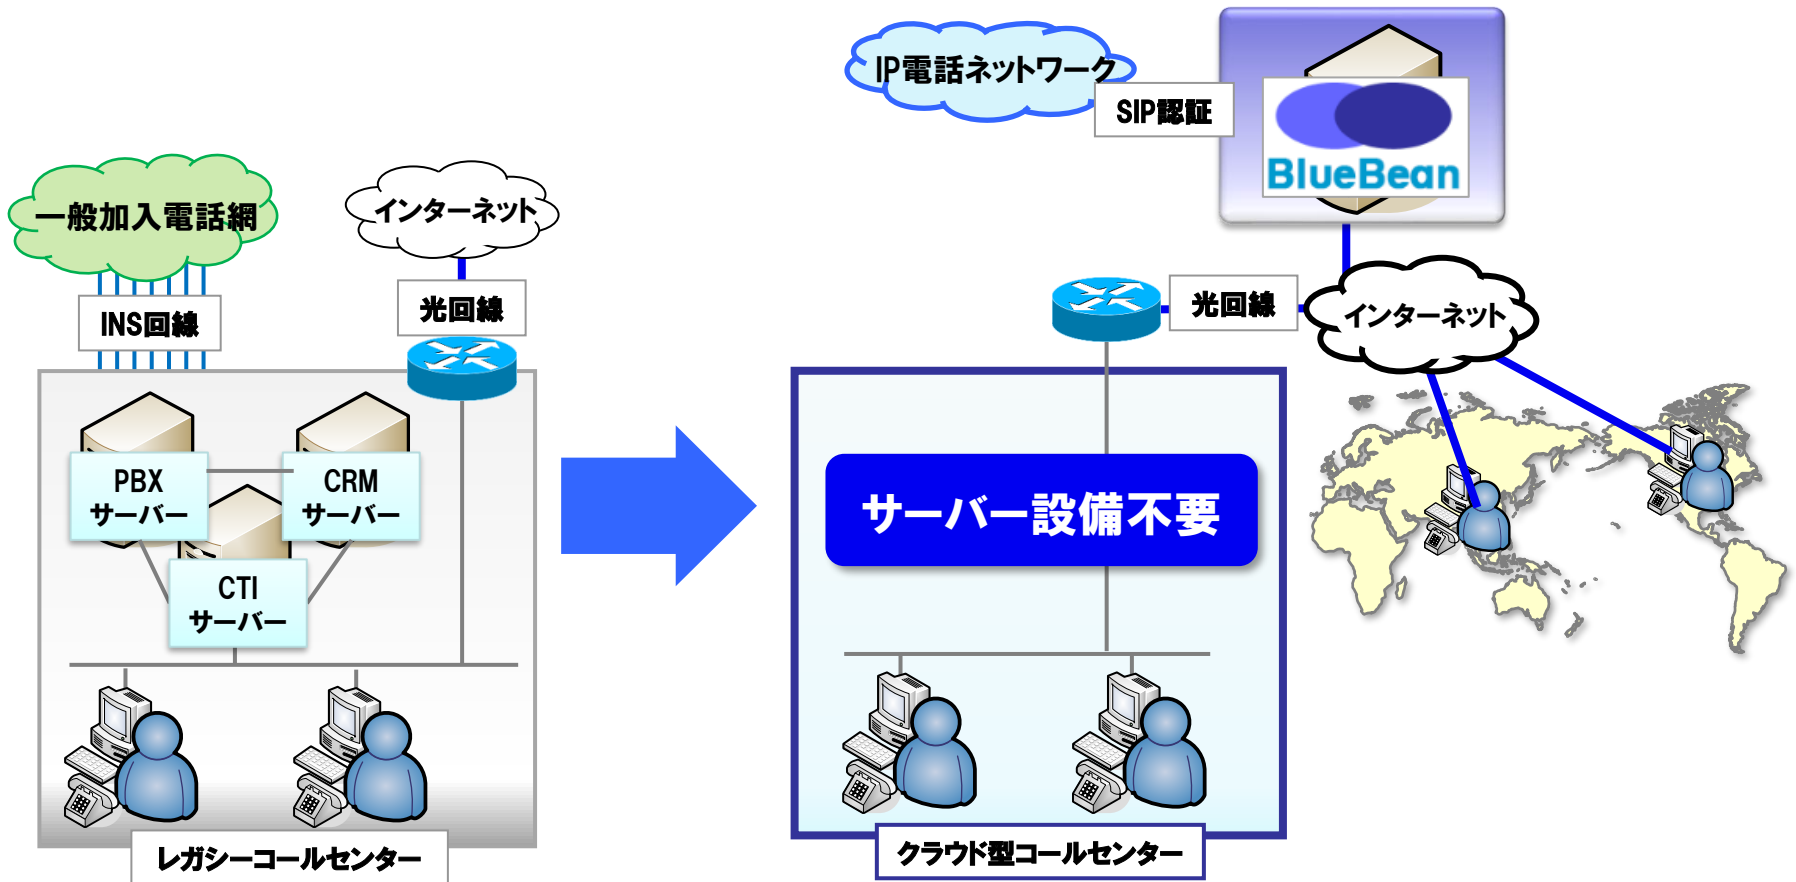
IP電話ネットワーク

SIP認証

BlueBean

一般加入電話網

インターネット

INS回線

光回線

PBX
サーバー

CRM
サーバー

CTI
サーバー

レガシーコールセンター

光回線

インターネット

サーバー設備不要

クラウド型コールセンター